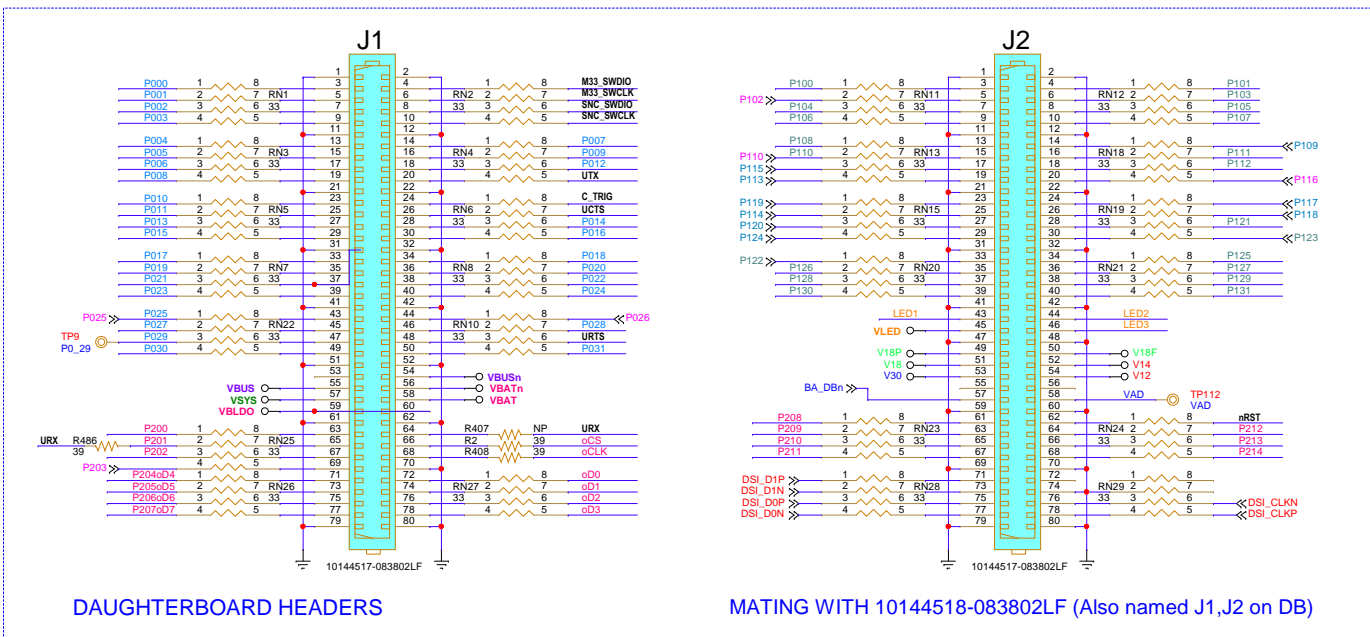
J1

P000 1 8 1 2 1 8 M33_SWDIO
P001 2 7 RN1 3 4 RN2 2 7 M33_SWCLK
P002 3 6 33 5 6 33 3 6 SNC_SWDIO
P003 4 5 7 8 4 5 SNC_SWCLK
9 10
11 12
P004 1 8 13 14 1 8 P007
P005 2 7 RN3 15 16 RN4 2 7 P009
P006 3 6 33 17 18 33 3 6 P012
P008 4 5 19 20 4 5 UTX
21 22
P010 1 8 23 24 1 8 C_TRIG
P011 2 7 RN5 25 26 RN6 2 7 UCTS
P013 3 6 33 27 28 33 3 6 P014
P015 4 5 29 30 4 5 P016
31 32
P017 1 8 33 34 1 8 P018
P019 2 7 RN7 35 36 RN8 2 7 P020
P021 3 6 33 37 38 33 3 6 P022
P023 4 5 39 40 4 5 P024
41 42
P025 1 8 43 44 1 8 P026
P025 P027 2 7 RN22 45 46 RN10 2 7 P028
TP9 P029 3 6 33 47 48 33 3 6 URTS
P0_29 P030 4 5 49 50 4 5 P031
51 52
53 54
VBUS 55 56 VBUSn
VSYS 57 58 VBATn
59 60 VBAT
VBLDO 61 62
P200 1 8 63 64 R407 NP URX
URX R486 P201 2 7 RN25 65 66 R2 39 oCS
39 P202 3 6 33 67 68 R408 39 oCLK
P203 4 5 69 70
P204oD4 1 8 71 72 1 8 oD0
P205oD5 2 7 RN26 73 74 RN27 2 7 oD1
P206oD6 3 6 33 75 76 33 3 6 oD2
P207oD7 4 5 77 78 4 5 oD3
79 80
10144517-083802LF

J2

P100 1 8 1 2 1 8 P101
P102 P104 2 7 RN11 3 4 RN12 2 7 P103
P104 3 6 33 5 6 33 3 6 P105
P106 4 5 7 8 4 5 P107
9 10
11 12
P108 1 8 13 14 1 8 P109
P110 P110 2 7 RN13 15 16 RN18 2 7 P111
P115 3 6 33 17 18 33 3 6 P112
P113 4 5 19 20 4 5 P116
21 22
P119 1 8 23 24 1 8 P117
P114 2 7 RN15 25 26 RN19 2 7 P118
P120 3 6 33 27 28 33 3 6 P121
P124 4 5 29 30 4 5 P123
31 32
P122 1 8 33 34 1 8 P125
P126 2 7 RN20 35 36 RN21 2 7 P127
P128 3 6 33 37 38 33 3 6 P129
P130 4 5 39 40 4 5 P131
41 42
LED1 43 44 LED2
VLED 45 46 LED3
47 48
49 50
V18P 51 52 V18F
V18 53 54 V14
V30 55 56 V12
BA_DBn 57 58 VAD TP112
59 60 VAD
P208 1 8 61 62 1 8 nRST
P209 2 7 RN23 63 64 RN24 2 7 P212
P210 3 6 33 65 66 33 3 6 P213
P211 4 5 67 68 4 5 P214
69 70
DSI_D1P 1 8 71 72 1 8
DSI_D1N 2 7 RN28 73 74 RN29 2 7
DSI_D0P 3 6 33 75 76 33 3 6 DSI_CLKN
DSI_D0N 4 5 77 78 4 5 DSI_CLKP
79 80
10144517-083802LF

DAUGHTERBOARD HEADERS

MATING WITH 10144518-083802LF (Also named J1,J2 on DB)